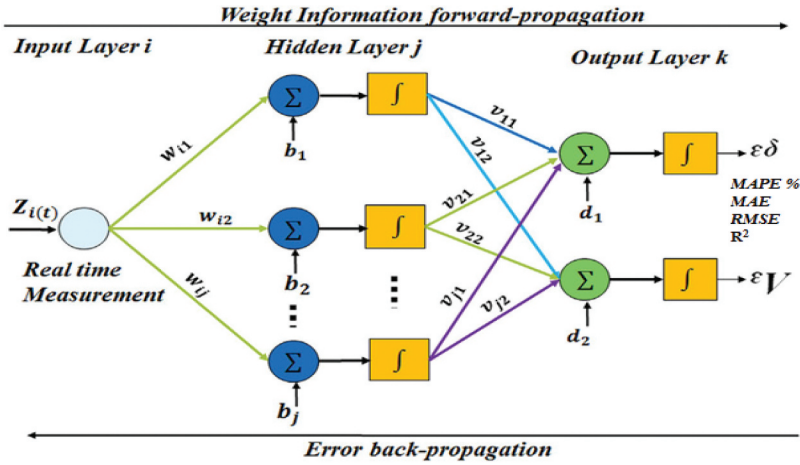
Weight Information forward-propagation

Input Layer i

Hidden Layer j

Output Layer k

$w_{i1}$

$w_{i2}$

$w_{ij}$

$Z_{i(t)}$

Real time Measurement

$\Sigma$

$\Sigma$

$\Sigma$

$b_1$

$b_2$

$b_j$

$\int$

$\int$

$\int$

$v_{11}$

$v_{12}$

$v_{21}$

$v_{22}$

$v_{j1}$

$v_{j2}$

$\Sigma$

$\Sigma$

$d_1$

$d_2$

$\int$

$\int$

$\varepsilon\delta$

$\varepsilon V$

MAPE %
MAE
RMSE
$R^2$

Error back-propagation